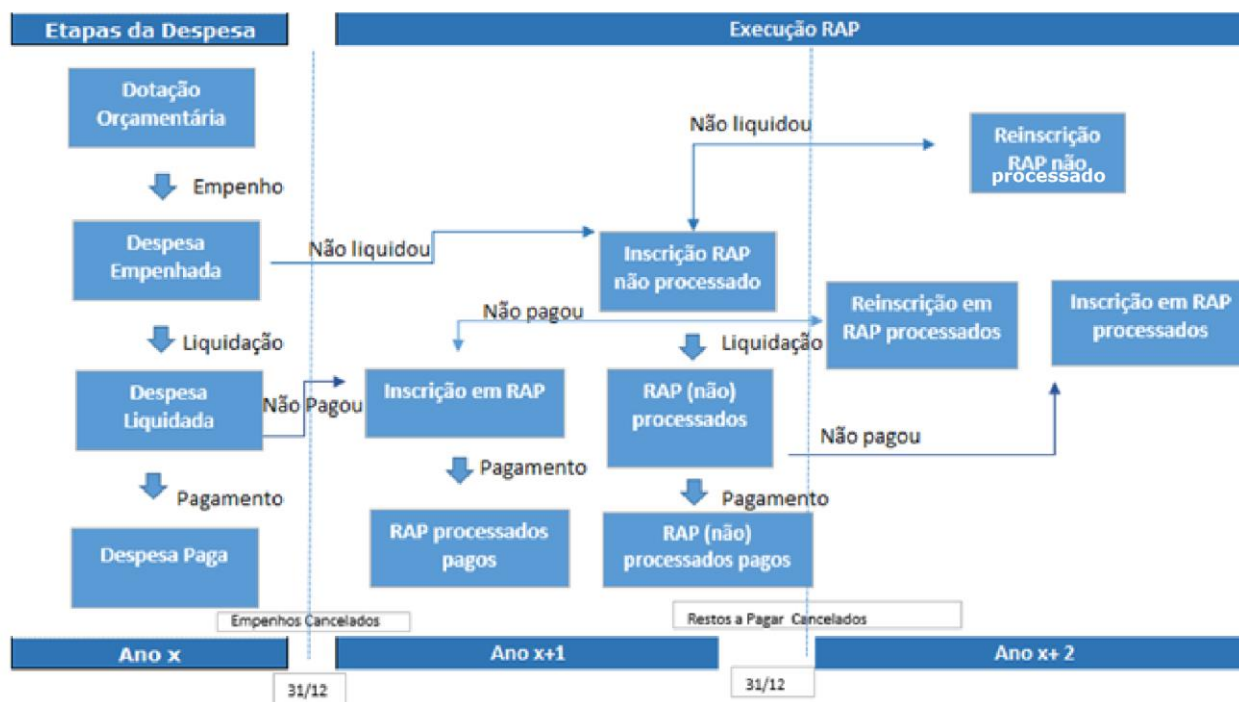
Etapas da Despesa

Execução RAP

Dotação Orçamentária

Empenho

Despesa Empenhada

Não liquidou

Inscrição RAP não processado

Não liquidou

Reinscrição RAP não processado

Liquidação

Não pagou

Reinscrição em RAP processados

Inscrição em RAP processados

Despesa Liquidada

Não Pagou

Inscrição em RAP

Liquidação

RAP (não) processados

Não pagou

Pagamento

Pagamento

Pagamento

Despesa Paga

RAP processados pagos

RAP (não) processados pagos

Empenhos Cancelados

Restos a Pagar Cancelados

Ano x

Ano x+1

Ano x+ 2

31/12

31/12